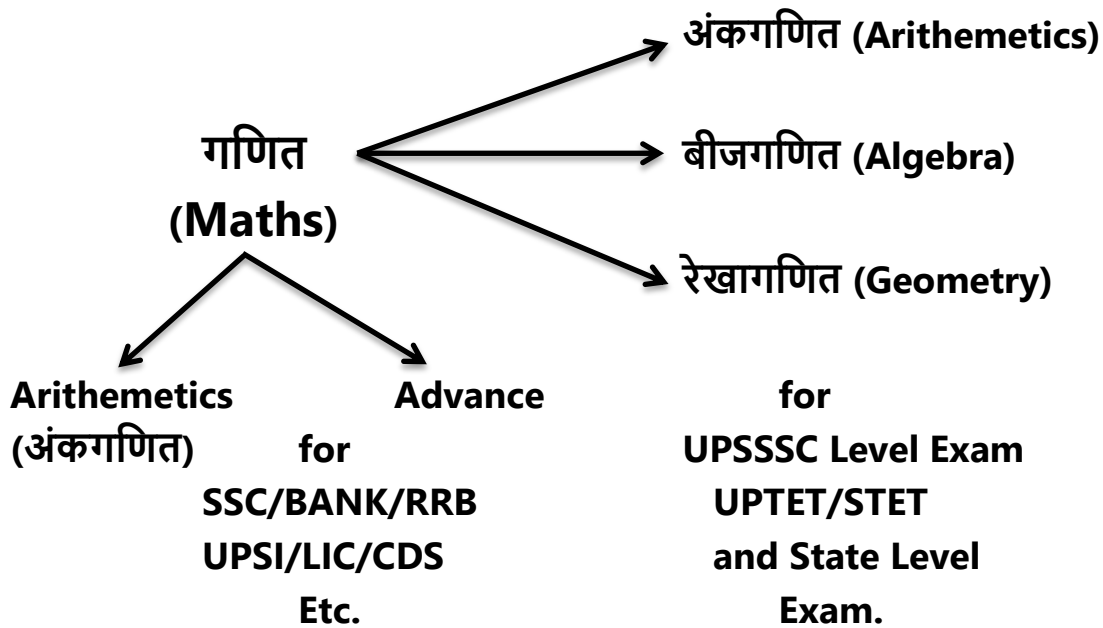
अंकगणित (Arithemetics)

गणित (Maths)

बीजगणित (Algebra)

रेखागणित (Geometry)

Arithemetics (अंकगणित)

for

UPSSSC Level Exam
UPTET/STET
and State Level
Exam.

Advance
for
SSC/BANK/RRB
UPSI/LIC/CDS
Etc.